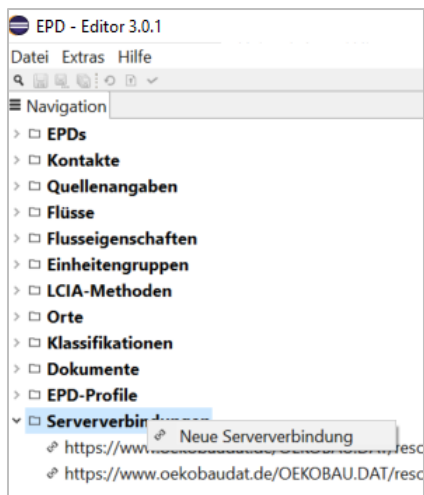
EPD - Editor 3.0.1

Datei Extras Hilfe

≡ Navigation

EPDs

Kontakte

Quellenangaben

Flüsse

Flusseigenschaften

Einheitengruppen

LCIA-Methoden

Orte

Klassifikationen

Dokumente

EPD-Profile

Serververbin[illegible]

Neue Serververbindung

https://www.oekobaudat.de/OEKOBAU.DAT/reso

https://www.oekobaudat.de/OEKOBAU.DAT/reso